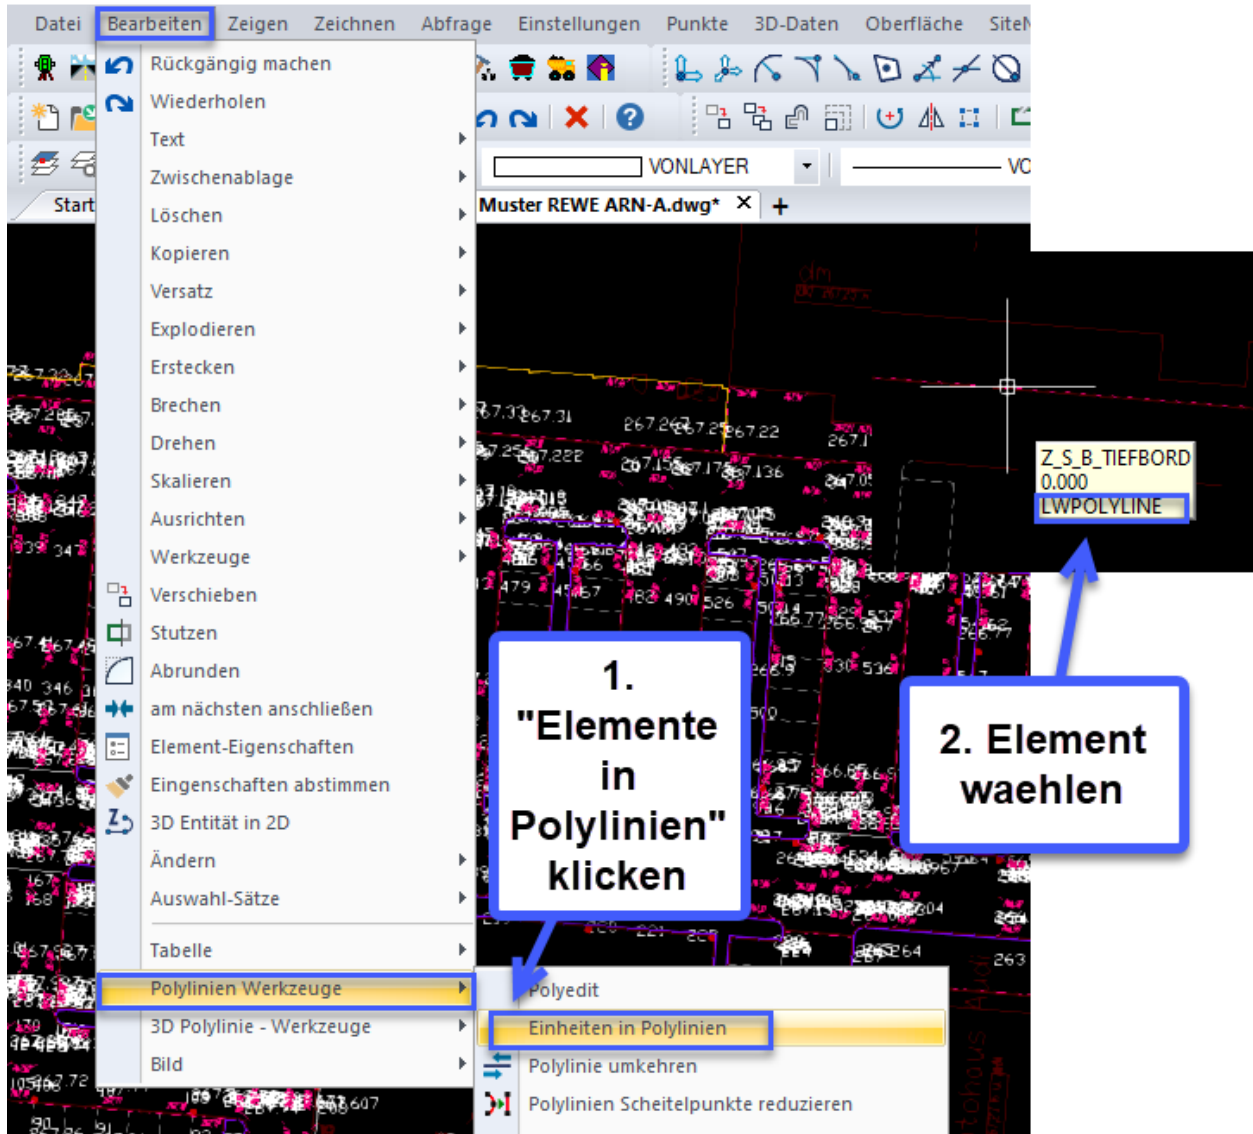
Datei Bearbeiten Zeigen Zeichnen Abfrage Einstellungen Punkte 3D-Daten Oberfläche SiteM

Rückgängig machen
Wiederholen
Text
Zwischenablage
Löschen
Kopieren
Versatz
Explodieren
Erstecken
Brechen
Drehen
Skalieren
Ausrichten
Werkzeuge
Verschieben
Stutzen
Abrunden
am nächsten anschließen
Element-Eigenschaften
Eingenschaften abstimmen
3D Entität in 2D
Ändern
Auswahl-Sätze
Tabelle
Polylinien Werkzeuge
3D Polylinie - Werkzeuge
Bild

Start
VONLAYER
Muster REWE ARN-A.dwg*

Z_S_B_TIEFBORD
0.000
LWPOLYLINE

1. "Elemente in Polylinien" klicken

2. Element waehlen

Polyedit
Einheiten in Polylinien
Polylinie umkehren
Polylinien Scheitelpunkte reduzieren